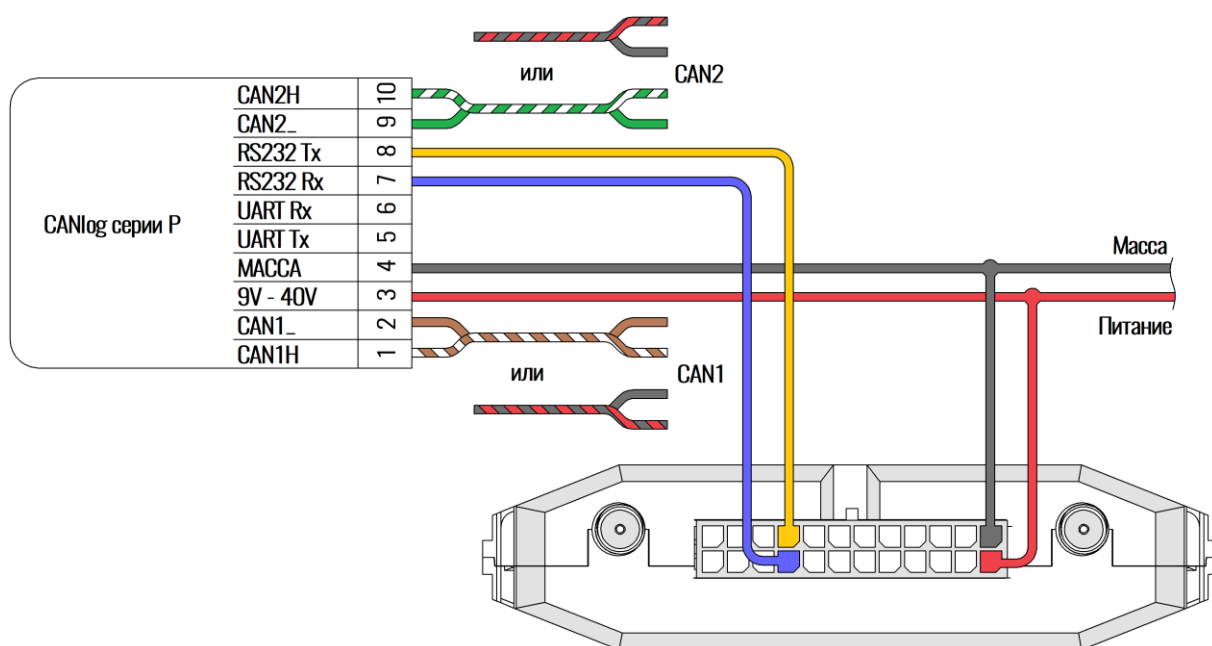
или

CAN2

CANlog серии P

| CAN2H | 10 |
|---|---|
| CAN2_ | 9 |
| RS232 Tx | 8 |
| RS232 Rx | 7 |
| UART Rx | 6 |
| UART Tx | 5 |
| МАССА | 4 |
| 9V - 40V | 3 |
| CAN1_ | 2 |
| CAN1H | 1 |

Масса

Питание

или

CAN1